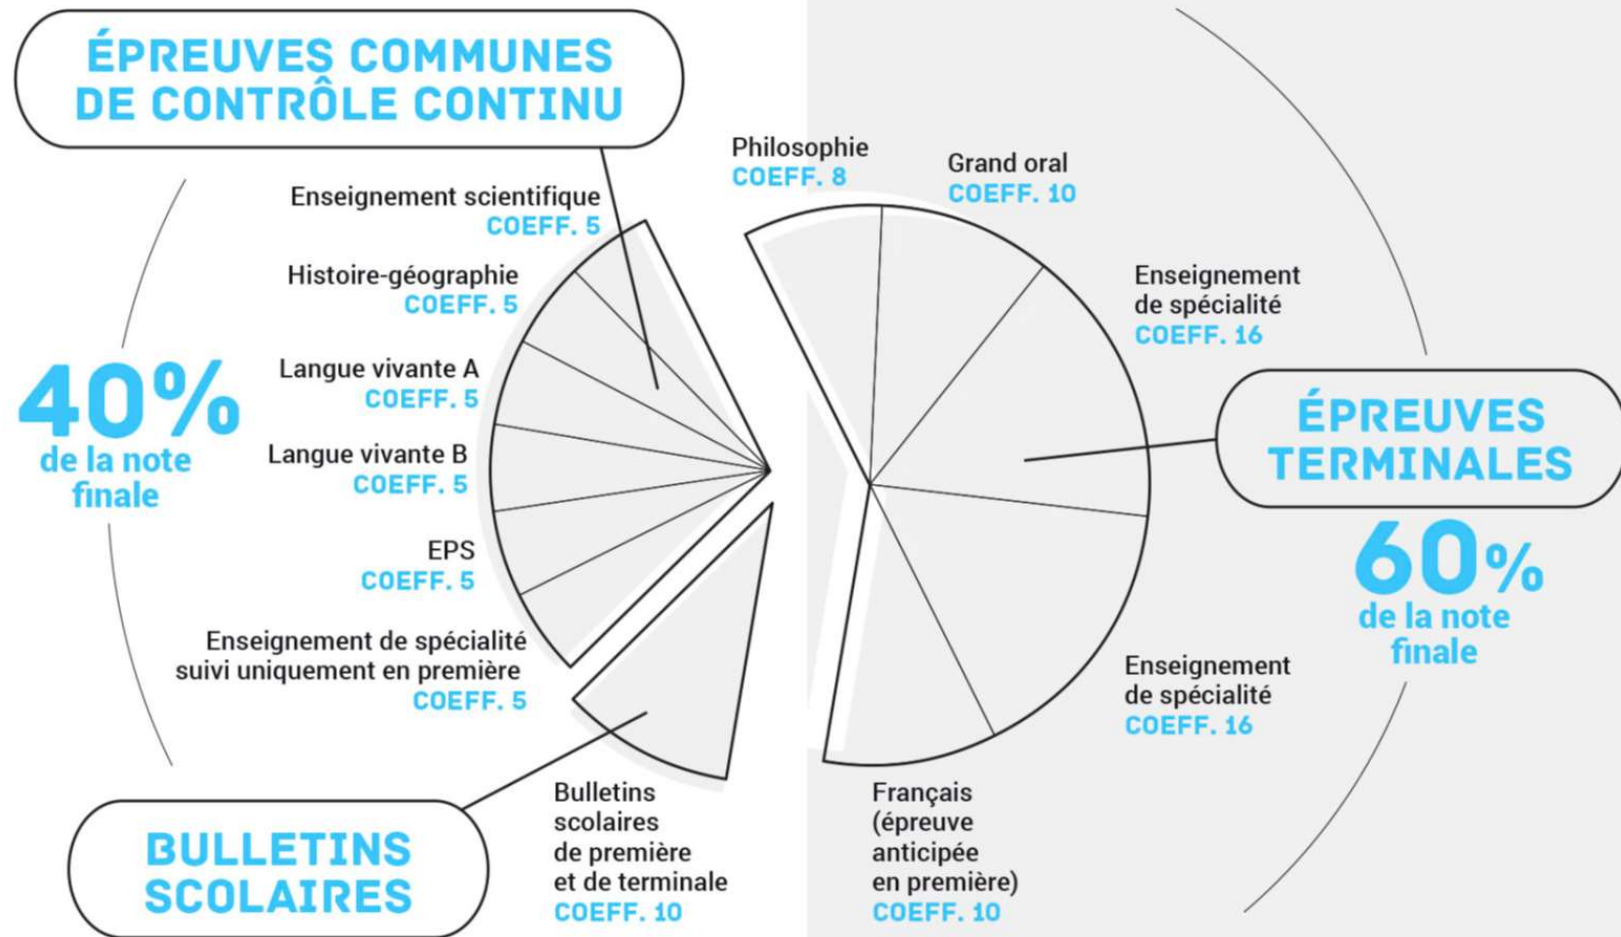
ÉPREUVES COMMUNES DE CONTRÔLE CONTINU

Enseignement scientifique
COEFF. 5

Histoire-géographie
COEFF. 5

Langue vivante A
COEFF. 5

Langue vivante B
COEFF. 5

EPS
COEFF. 5

Enseignement de spécialité suivi uniquement en première
COEFF. 5

40%
de la note finale

BULLETINS SCOLAIRES

Bulletins scolaires de première et de terminale
COEFF. 10

Philosophie
COEFF. 8

Grand oral
COEFF. 10

Enseignement de spécialité
COEFF. 16

ÉPREUVES TERMINALES

60%
de la note finale

Enseignement de spécialité
COEFF. 16

Français (épreuve anticipée en première)
COEFF. 10